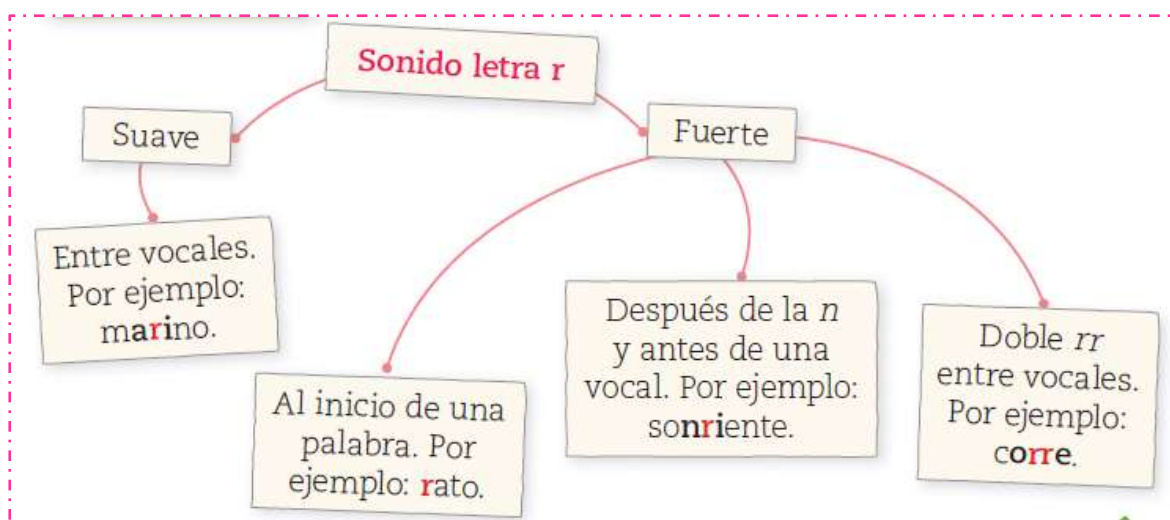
Sonido letra r

Suave

Fuerte

Entre vocales. Por ejemplo: marino.

Al inicio de una palabra. Por ejemplo: rato.

Después de la *n* y antes de una vocal. Por ejemplo: sonriente.

Doble *rr* entre vocales. Por ejemplo: corre.